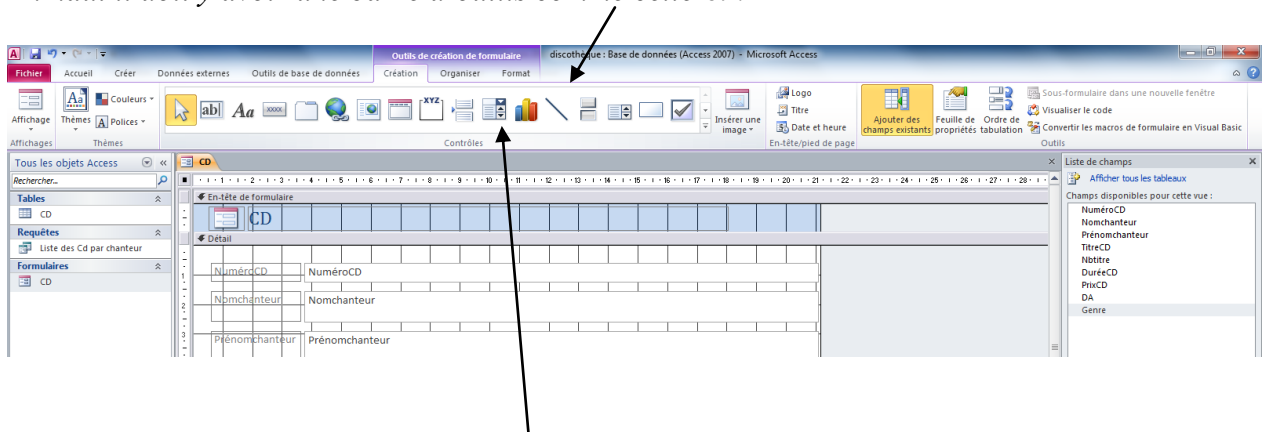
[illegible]

Outils de création de formulaire   discothèque : Base de données (Access 2007) - Microsoft Access

Fichier   Accueil   Créer   Données externes   Outils de base de données   Création   Organiser   Format

Affichage   Thèmes   Couleurs   Polices   Insérer une image   Logo   Titre   Date et heure   Ajouter des champs existants   Feuille de propriétés   Ordre de tabulation   Sous-formulaire dans une nouvelle fenêtre   Visualiser le code   Convertir les macros de formulaire en Visual Basic

Affichages   Thèmes   Contrôles   En-tête/pied de page   Outils

Tous les objets Access
Rechercher...
Tables
CD
Requêtes
Liste des Cd par chanteur
Formulaires
CD

CD
En-tête de formulaire
CD
Détail
NuméroCD   NuméroCD
Nomchanteur   Nomchanteur
Prénomchanteur   Prénomchanteur

Liste de champs
Afficher tous les tableaux
Champs disponibles pour cette vue :
NuméroCD
Nomchanteur
Prénomchanteur
TitreCD
Nbtitre
DuréeCD
PrixCD
DA
Genre